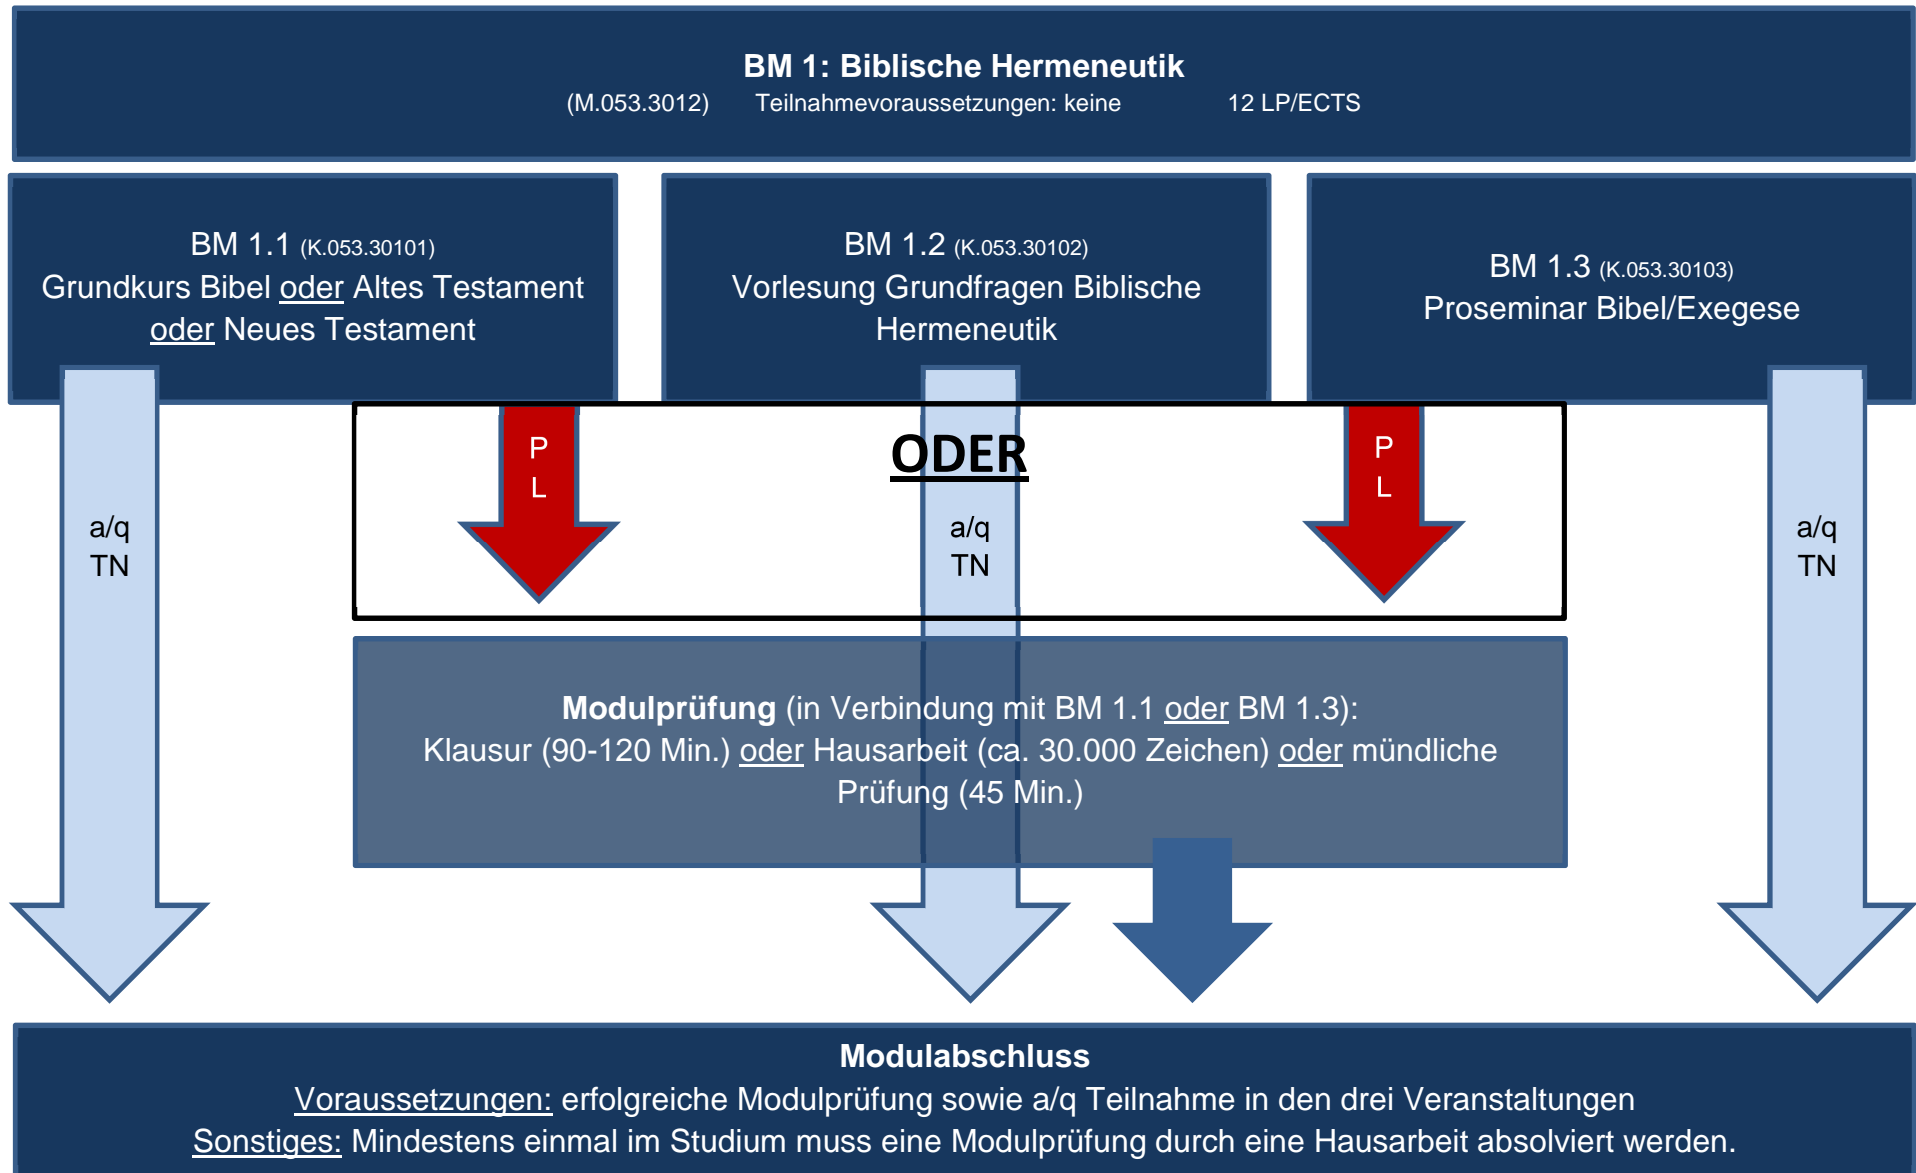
**BM 1: Biblische Hermeneutik**
(M.053.3012) Teilnahmevoraussetzungen: keine 12 LP/ECTS

BM 1.1 (K.053.30101)
Grundkurs Bibel oder Altes Testament oder Neues Testament

BM 1.2 (K.053.30102)
Vorlesung Grundfragen Biblische Hermeneutik

BM 1.3 (K.053.30103)
Proseminar Bibel/Exegese

a/q
TN

P
L

**ODER**

a/q
TN

P
L

a/q
TN

**Modulprüfung** (in Verbindung mit BM 1.1 oder BM 1.3):
Klausur (90-120 Min.) oder Hausarbeit (ca. 30.000 Zeichen) oder mündliche Prüfung (45 Min.)

**Modulabschluss**
Voraussetzungen: erfolgreiche Modulprüfung sowie a/q Teilnahme in den drei Veranstaltungen
Sonstiges: Mindestens einmal im Studium muss eine Modulprüfung durch eine Hausarbeit absolviert werden.